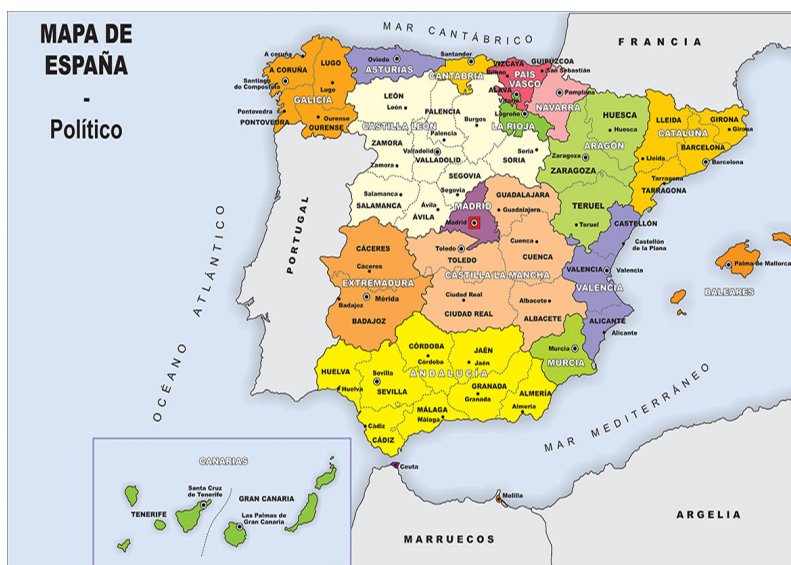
MAPA DE ESPAÑA - Político

MAR CANTÁBRICO

FRANCIA

A coruña
A CORUÑA
Santiago de Compostela
Pontevedra
PONTEVEDRA
LUGO
Lugo
GALICIA
Ourense
OURENSE
Oviedo
ASTURIAS
Santander
CANTABRIA
VIZCAYA
Bilbao
GUIPÚZCOA
San Sebastián
PAÍS VASCO
ÁLAVA
Vitoria
Pamplona
NAVARRA
Logroño
LA RIOJA
LEÓN
León
PALENCIA
CASTILLA LEÓN
Burgos
BURGOS
Palencia
ZAMORA
Zamora
Valladolid
VALLADOLID
Soria
SORIA
SEGOVIA
Segovia
Salamanca
SALAMANCA
Ávila
ÁVILA
MADRID
Madrid
GUADALAJARA
Guadalajara
HUESCA
Huesca
ARAGÓN
Zaragoza
ZARAGOZA
Teruel
TERUEL
LLEIDA
Lleida
CATALUÑA
GIRONA
Girona
BARCELONA
Barcelona
Tarragona
TARRAGONA
CASTELLÓN
Castellón de la Plana
VALENCIA
Valencia
VALENCIA
ALICANTE
Alicante
Murcia
MURCIA
Palma de Mallorca
BALEARES
PORTUGAL
OCÉANO ATLÁNTICO
CÁCERES
Cáceres
EXTREMADURA
Mérida
Badajoz
BADAJOZ
Toledo
TOLEDO
Cuenca
CUENCA
CASTILLA LA MANCHA
Ciudad Real
CIUDAD REAL
Albacete
ALBACETE
CÓRDOBA
Córdoba
JAÉN
Jaén
ANDALUCÍA
HUELVA
Huelva
Sevilla
SEVILLA
GRANADA
Granada
ALMERÍA
Almería
MÁLAGA
Málaga
Cádiz
CÁDIZ
Ceuta
Melilla
MAR MEDITERRÁNEO
CANARIAS
Santa Cruz de Tenerife
TENERIFE
GRAN CANARIA
Las Palmas de Gran Canaria
MARRUECOS
ARGELIA